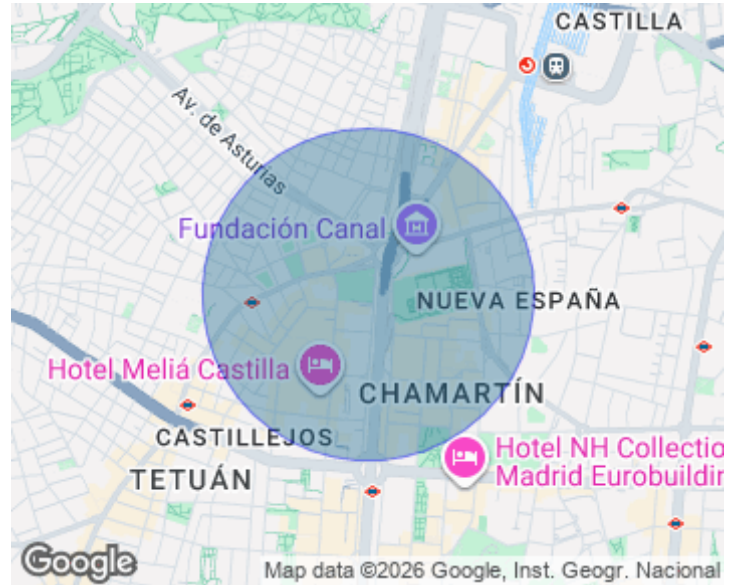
CASTILLA

Av. de Asturias

Fundación Canal

NUEVA ESPAÑA

Hotel Meliá Castilla

CHAMARTÍN

CASTILLEJOS

TETUÁN

Hotel NH Collectio
Madrid Eurobuildin

Google

Map data ©2026 Google, Inst. Geogr. Nacional